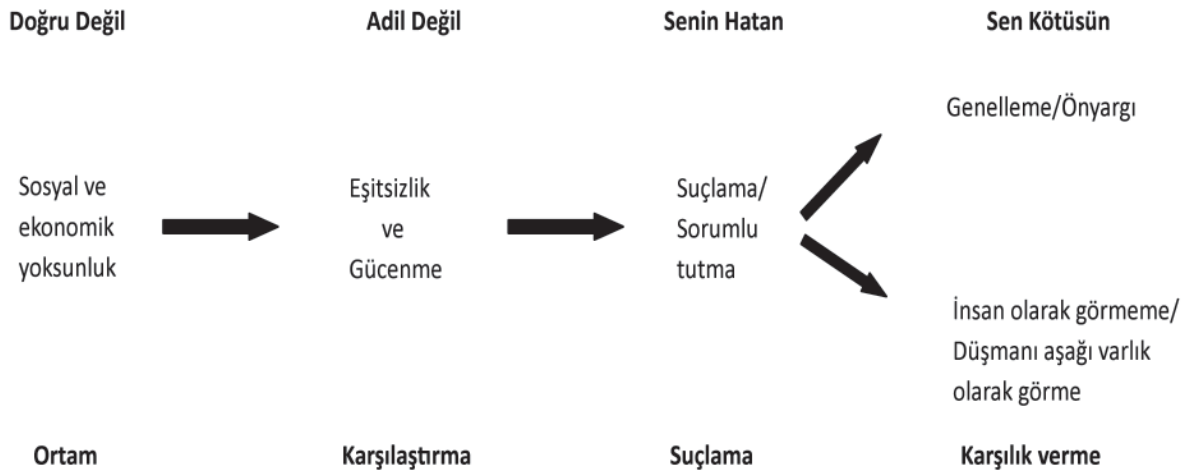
Doğru Değil

Adil Değil

Senin Hatan

Sen Kötüsün

Genelleme/Önyargı

Sosyal ve ekonomik yoksunluk

Eşitsizlik ve Gücenme

Suçlama/ Sorumlu tutma

İnsan olarak görmeme/ Düşmanı aşağı varlık olarak görme

Ortam

Karşılaştırma

Suçlama

Karşılık verme